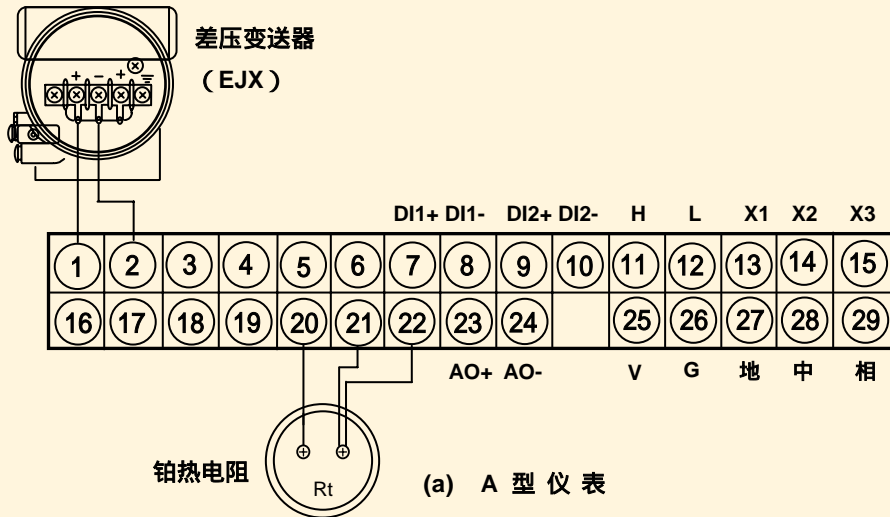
差压变送器
（EJX）

+ − + ⊗

DI1+ DI1- DI2+ DI2- H L X1 X2 X3

| 1 | 2 | 3 | 4 | 5 | 6 | 7 | 8 | 9 | 10 | 11 | 12 | 13 | 14 | 15 |
|---|---|---|---|---|---|---|---|---|---|---|---|---|---|---|
| 16 | 17 | 18 | 19 | 20 | 21 | 22 | 23 | 24 | | 25 | 26 | 27 | 28 | 29 |

AO+ AO- V G 地 中 相

铂热电阻

Rt

(a) A 型 仪 表